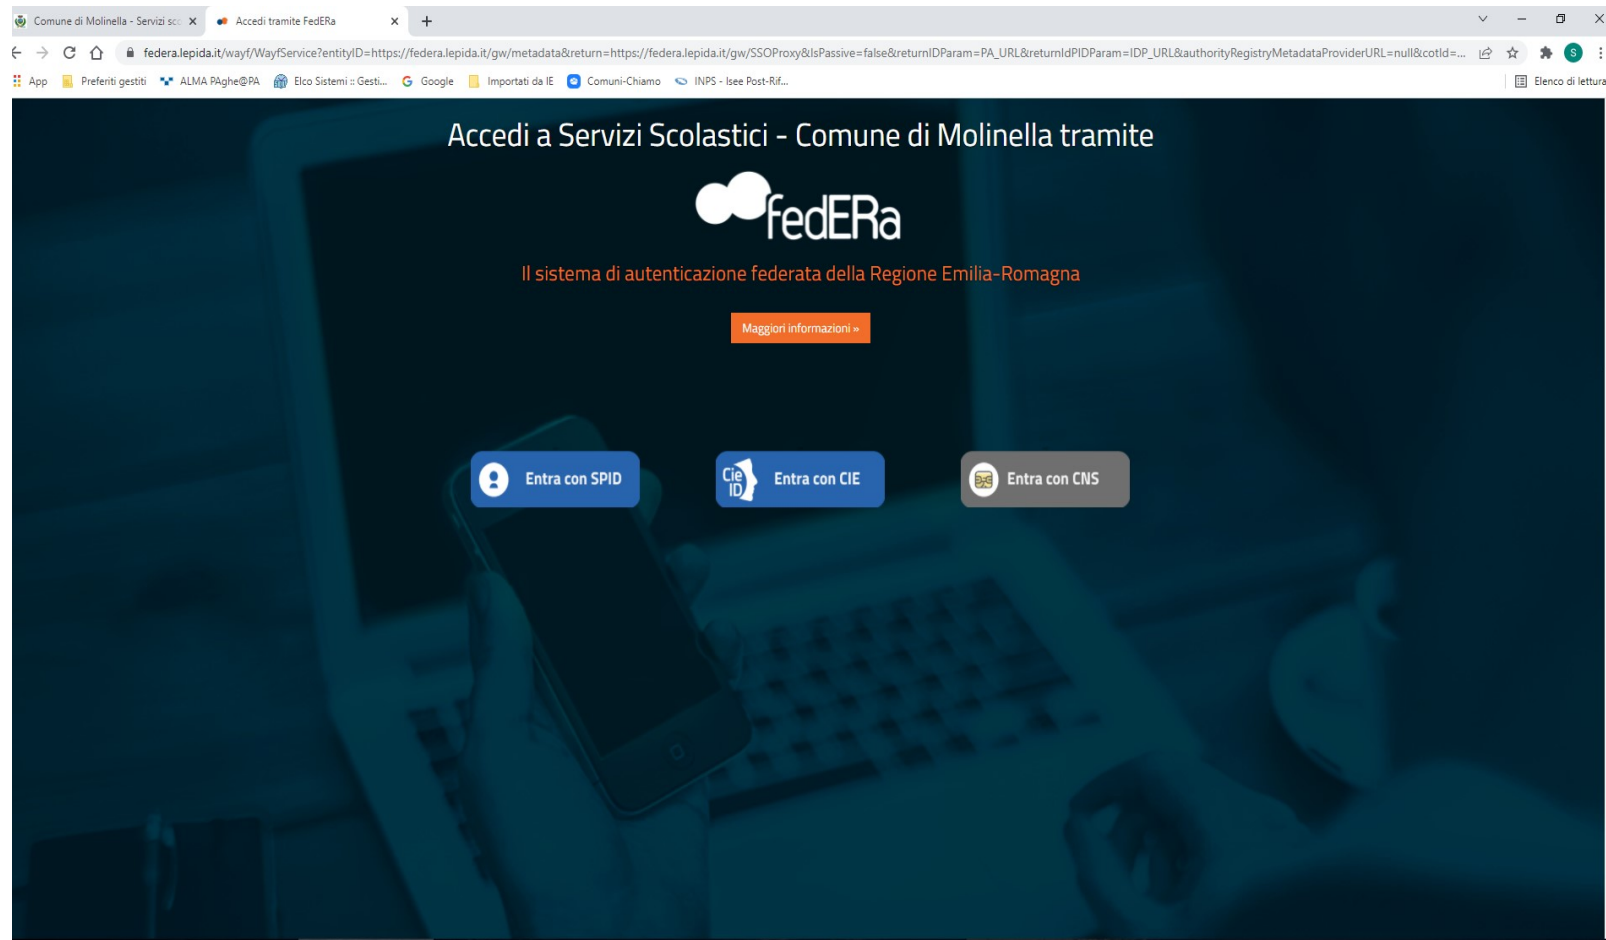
Comune di Molinella - Servizi sc ×
Accedi tramite FedERa ×
+

federa.lepida.it/wayf/WayfService?entityID=https://federa.lepida.it/gw/metadata&return=https://federa.lepida.it/gw/SSOProxy&IsPassive=false&returnIDParam=PA_URL&returnIdPIDParam=IDP_URL&authorityRegistryMetadataProviderURL=null&cotId=...

App | Preferiti gestiti | ALMA PAghe@PA | Elco Sistemi :: Gesti... | Google | Importati da IE | Comuni-Chiamo | INPS - Isee Post-Rif... | Elenco di lettura

Accedi a Servizi Scolastici - Comune di Molinella tramite

fedERa

Il sistema di autenticazione federata della Regione Emilia-Romagna

Maggiori informazioni »

Entra con SPID

Cie ID Entra con CIE

Entra con CNS